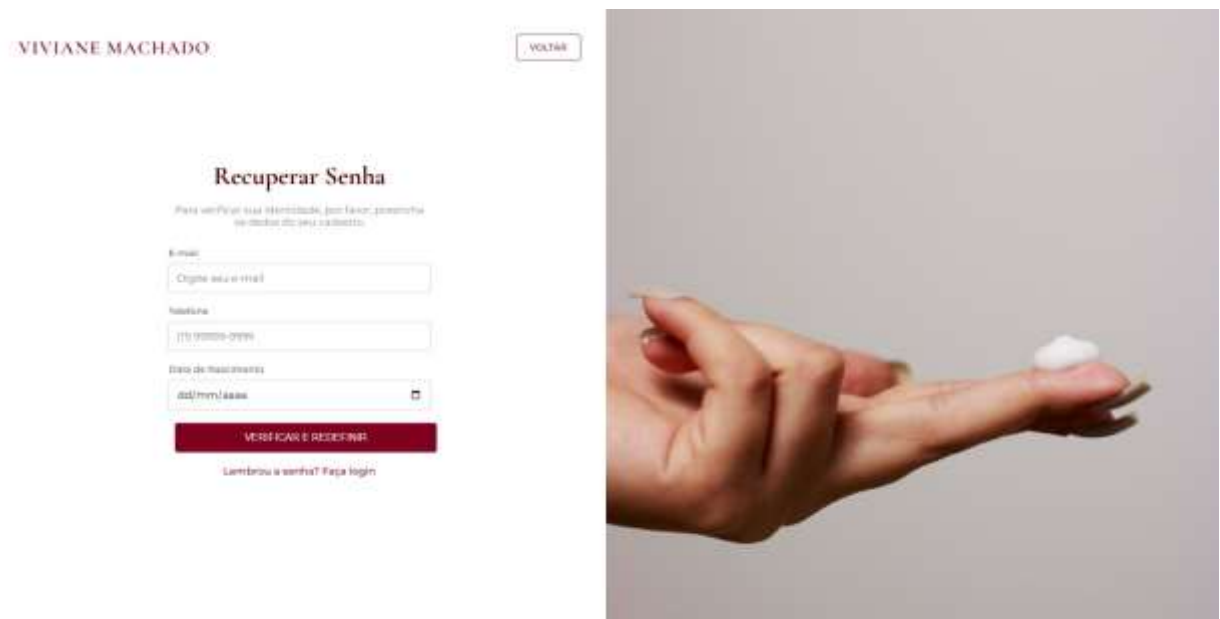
VIVIANE MACHADO

VOLTAR

Recuperar Senha

Para verificar sua identidade, por favor, preencha os dados do seu cadastro.

E-mail

Digite seu e-mail

Telefone

(11) 99999-9999

Data de Nascimento

dd/mm/aaaa

VERIFICAR E REDEFINIR

Lembrou a senha? Faça login